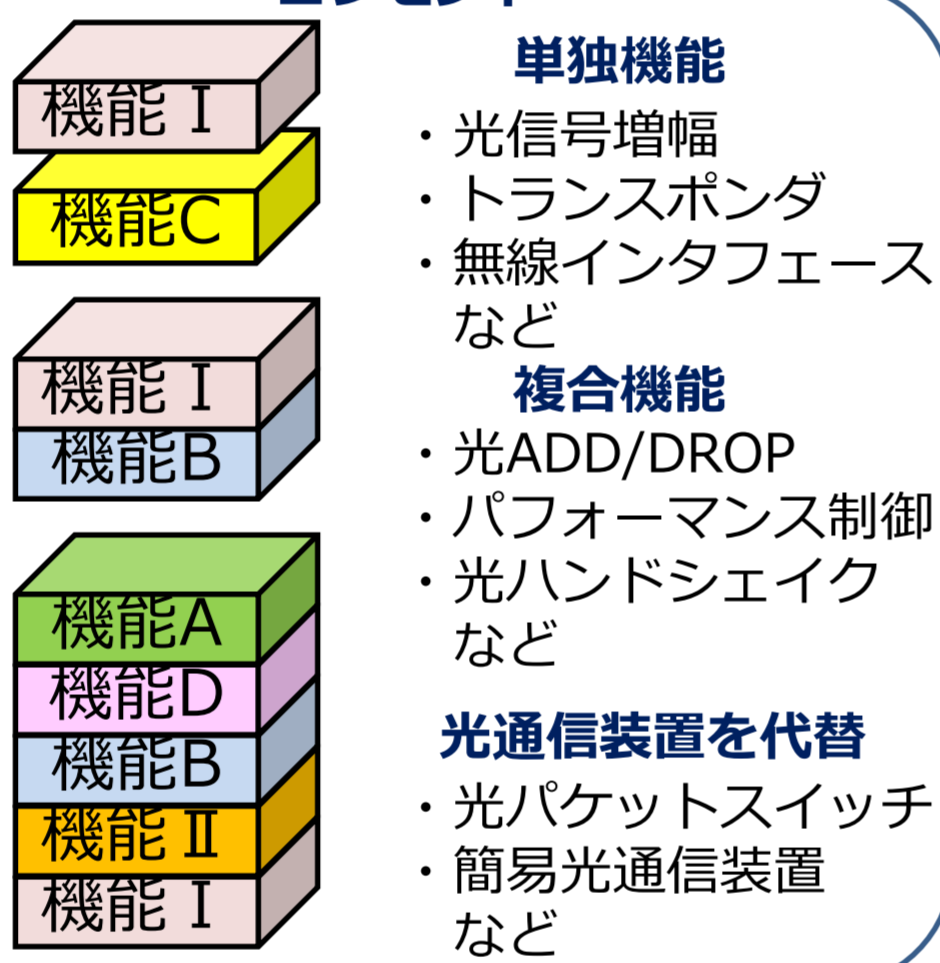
機能Ⅰ
機能C

機能Ⅰ
機能B

機能A
機能D
機能B
機能Ⅱ
機能Ⅰ

単独機能
・光信号増幅
・トランスポンダ
・無線インタフェース
など

複合機能
・光ADD/DROP
・パフォーマンス制御
・光ハンドシェイク
など

光通信装置を代替
・光パケットスイッチ
・簡易光通信装置
など